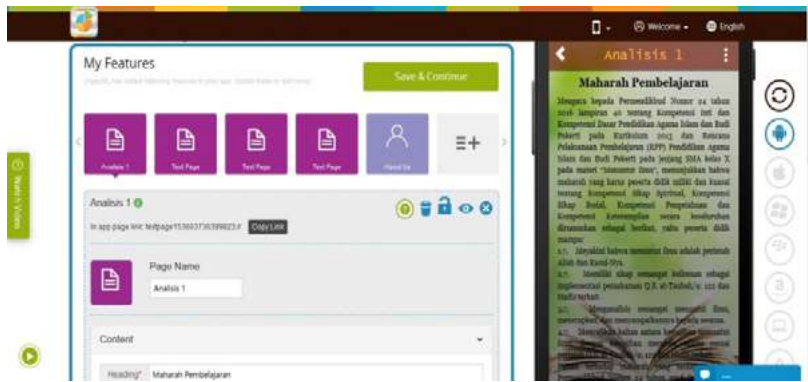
Welcome ▾ English

My Features

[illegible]

Save & Continue

Analisis 1 Text Page Text Page Text Page About Us

Watch Video

Analisis 1

In app page link: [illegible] Copy Link

Page Name

Analisis 1

Content

Heading* Maharah Pembelajaran

Analisis 1

Maharah Pembelajaran

Mengacu kepada Permendikbud Nomor 24 tahun 2016 lampiran 40 tentang Kompetensi Inti dan Kompetensi Dasar Pendidikan Agama Islam dan Budi Pekerti pada Kurikulum 2013 dan Rencana Pelaksanaan Pembelajaran (RPP) Pendidikan Agama Islam dan Budi Pekerti pada jenjang SMA kelas X pada materi "menuntut ilmu", menunjukkan bahwa maharah yang harus peserta didik miliki dan kuasai tentang Kompetensi Sikap Spiritual, Kompetensi Sikap Sosial, Kompetensi Pengetahuan dan Kompetensi Keterampilan secara keseluruhan dirumuskan sebagai berikut, yaitu peserta didik mampu:

1.1. Meyakini bahwa menuntut ilmu adalah perintah Allah dan Rasul-Nya.

2.1. Memiliki sikap semangat keilmuan sebagai implementasi pemahaman Q.S. at-Taubah/9: 122 dan Hadis terkait.

3.1. Menganalisis makna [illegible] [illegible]

4.1. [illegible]